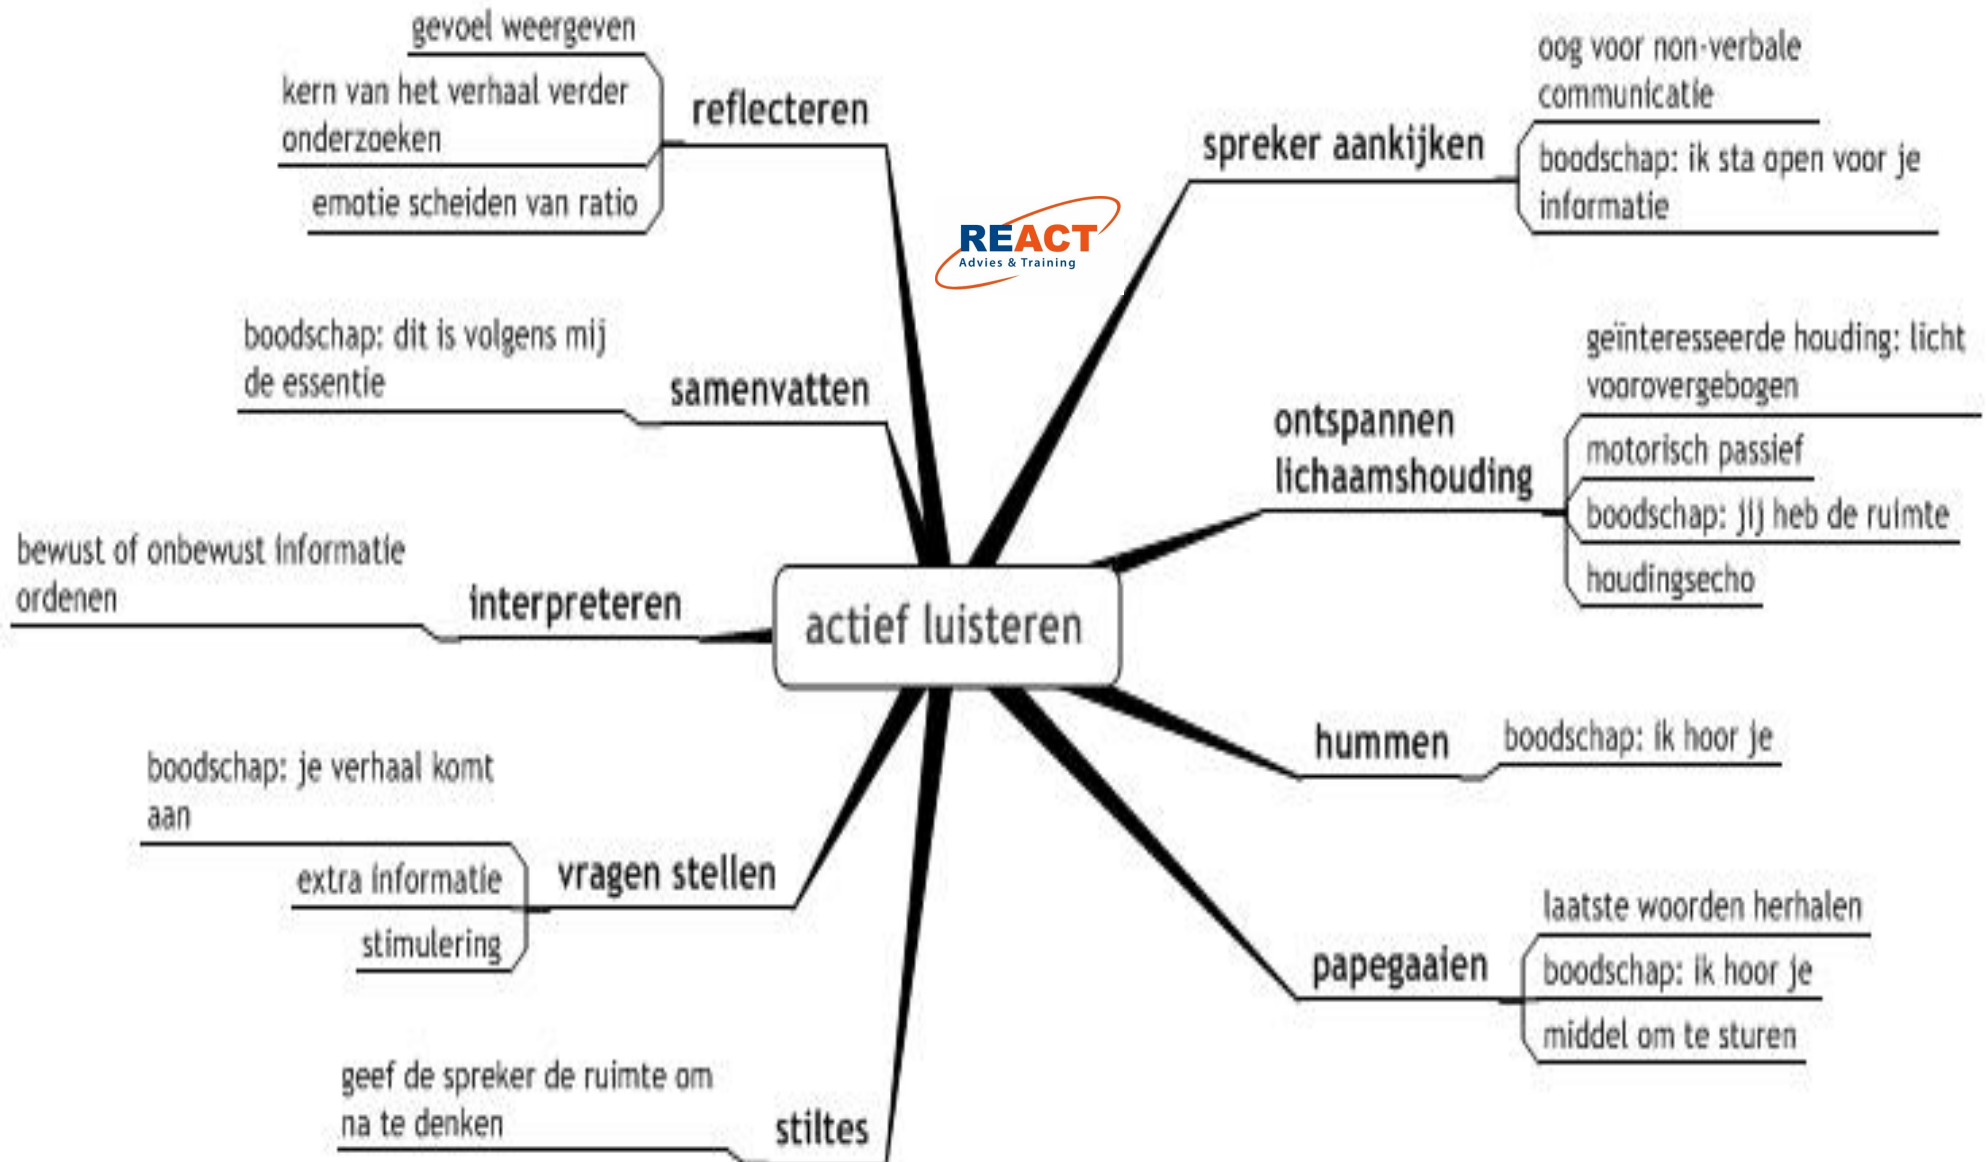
actief luisteren

REACT
Advies & Training

reflecteren
gevoel weergeven
kern van het verhaal verder onderzoeken
emotie scheiden van ratio

samenvatten
boodschap: dit is volgens mij de essentie

interpreteren
bewust of onbewust informatie ordenen

vragen stellen
boodschap: je verhaal komt aan
extra informatie
stimulering

stiltes
geef de spreker de ruimte om na te denken

spreker aankijken
oog voor non-verbale communicatie
boodschap: ik sta open voor je informatie

ontspannen lichaamshouding
geïnteresseerde houding: licht voorovergebogen
motorisch passief
boodschap: jij heb de ruimte
houdingsecho

hummen
boodschap: ik hoor je

papegaaien
laatste woorden herhalen
boodschap: ik hoor je
middel om te sturen